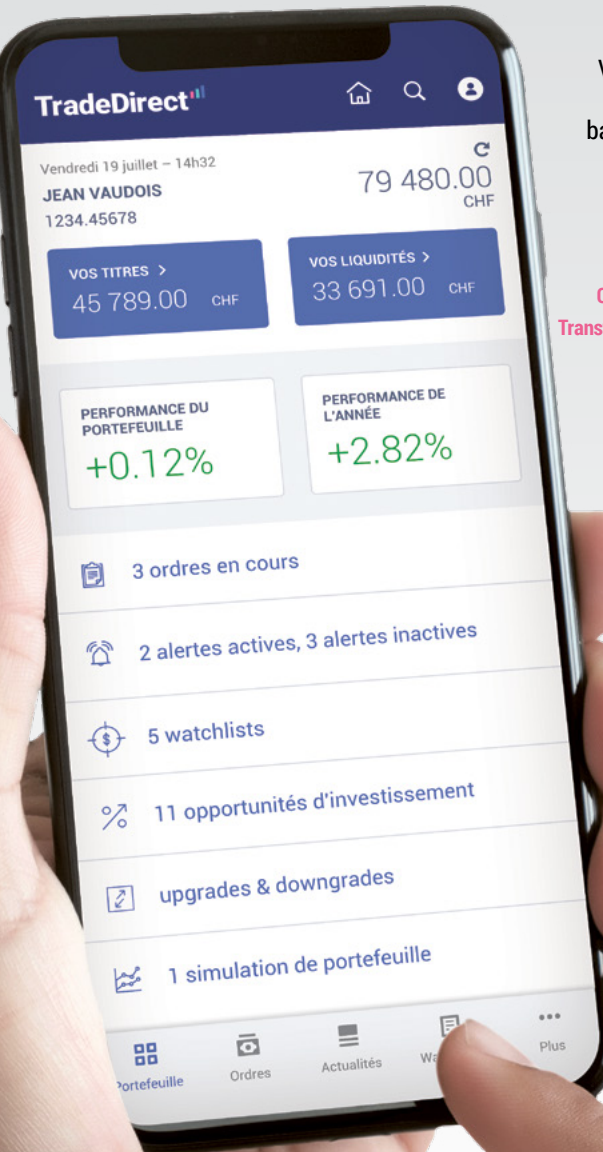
TradeDirect

Vendredi 19 juillet – 14h32
JEAN VAUDOIS
1234.45678

79 480.00
CHF

VOS TITRES >
45 789.00 CHF

VOS LIQUIDITÉS >
33 691.00 CHF

PERFORMANCE DU PORTEFEUILLE
+0.12%

PERFORMANCE DE L'ANNÉE
+2.82%

3 ordres en cours

2 alertes actives, 3 alertes inactives

5 watchlists

11 opportunités d'investissement

upgrades & downgrades

1 simulation de portefeuille

Portefeuille
Ordres
Actualités
Wa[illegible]
Plus

V
ba
C
Trans